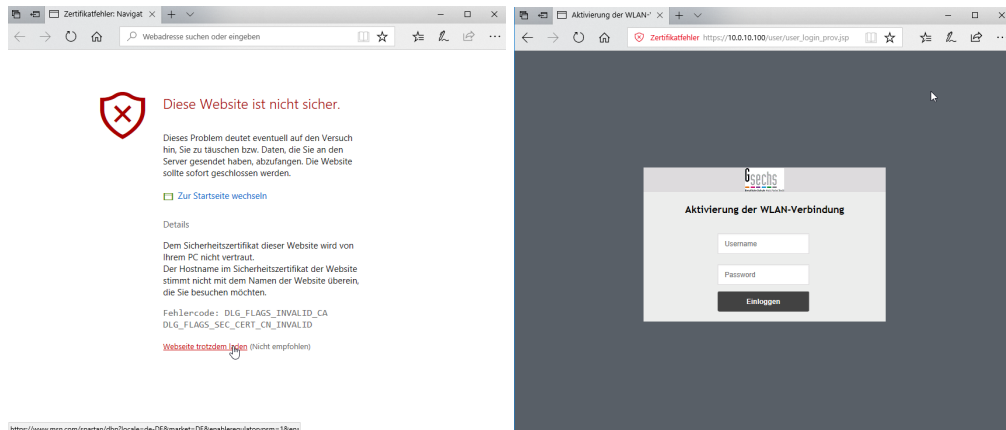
Zertifikatfehler: Navigat ×

Webadresse suchen oder eingeben

Diese Website ist nicht sicher.

Dieses Problem deutet eventuell auf den Versuch hin, Sie zu täuschen bzw. Daten, die Sie an den Server gesendet haben, abzufangen. Die Website sollte sofort geschlossen werden.

Zur Startseite wechseln

Details

Dem Sicherheitszertifikat dieser Website wird von Ihrem PC nicht vertraut.
Der Hostname im Sicherheitszertifikat der Website stimmt nicht mit dem Namen der Website überein, die Sie besuchen möchten.

Fehlercode: DLG_FLAGS_INVALID_CA
DLG_FLAGS_SEC_CERT_CN_INVALID

Webseite trotzdem laden (Nicht empfohlen)

https://www.msn.com/spartan/dhp?locale=de-DE&market=DE&enableregulatorypsm=1&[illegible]

Aktivierung der WLAN-Ver ×

Zertifikatfehler https://10.0.10.100/user/user_login_prov.jsp

6sechs

Aktivierung der WLAN-Verbindung

Username

Password

Einloggen